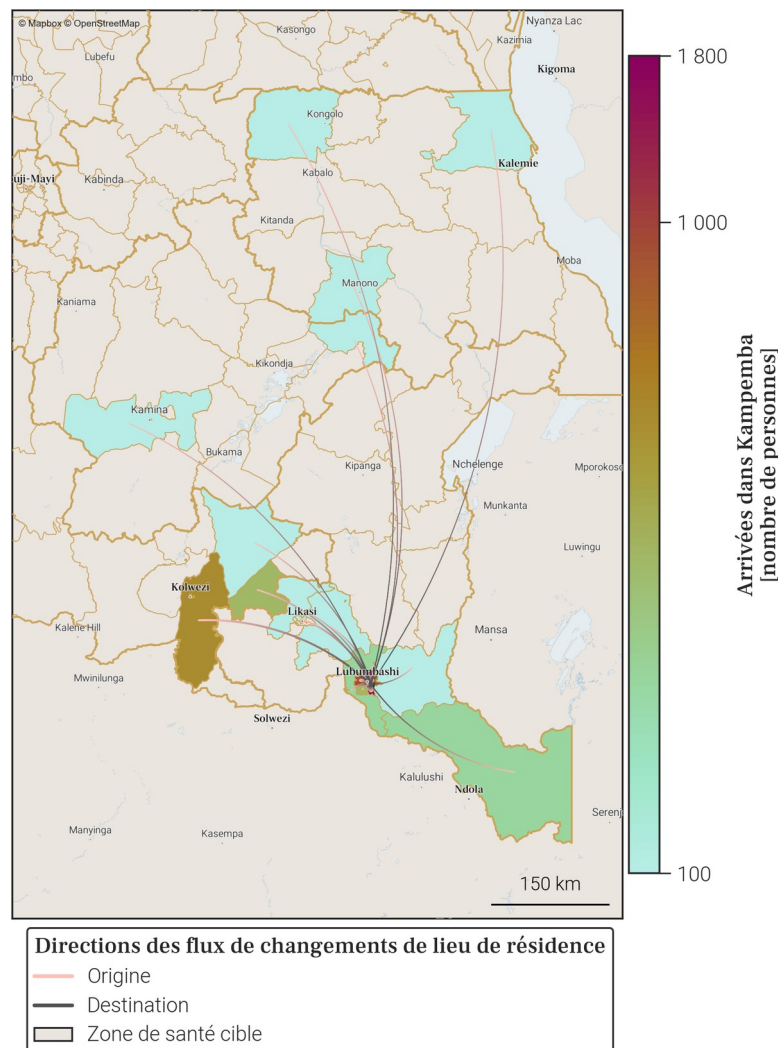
© Mapbox © OpenStreetMap
Kasongo
Nyanza Lac
Kazimia
Lubefu
mbo
Kigoma
Kongolo
Kalemie
uji-Mayi
Kabinda
Kabalo
Kitanda
Moba
Manono
Kaniama
Kikondja
Kamina
Bukama
Kipanga
Nchelenge
Mporokoso
Munkanta
Luwingu
Kolwezi
Likasi
Kalene Hill
Mansa
Mwinilunga
Lubumbashi
Solwezi
Kalulushi
Ndola
Manyinga
Kasempa
Serenj
150 km

1 800
1 000
100
Arrivées dans Kampemba [nombre de personnes]

Directions des flux de changements de lieu de résidence
Origine
Destination
Zone de santé cible